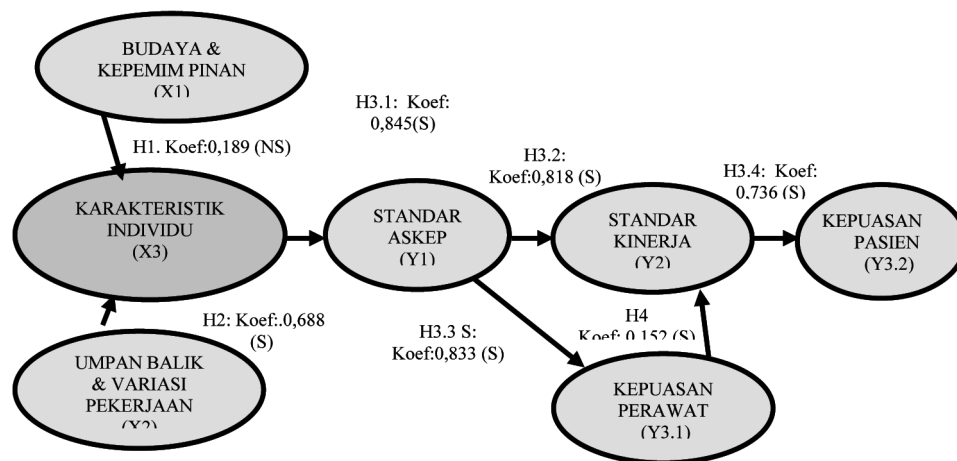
BUDAYA & KEPEMIM PINAN (X1)

H1. Koef:0,189 (NS)

H3.1: Koef: 0,845(S)

KARAKTERISTIK INDIVIDU (X3)

STANDAR ASKEP (Y1)

H3.2: Koef:0,818 (S)

STANDAR KINERJA (Y2)

H3.4: Koef: 0,736 (S)

KEPUASAN PASIEN (Y3.2)

H2: Koef:.0,688 (S)

UMPAN BALIK & VARIASI PEKERJAAN (X2)

H3.3 S: Koef:0,833 (S)

H4 Koef: 0,152 (S)

KEPUASAN PERAWAT (Y3.1)